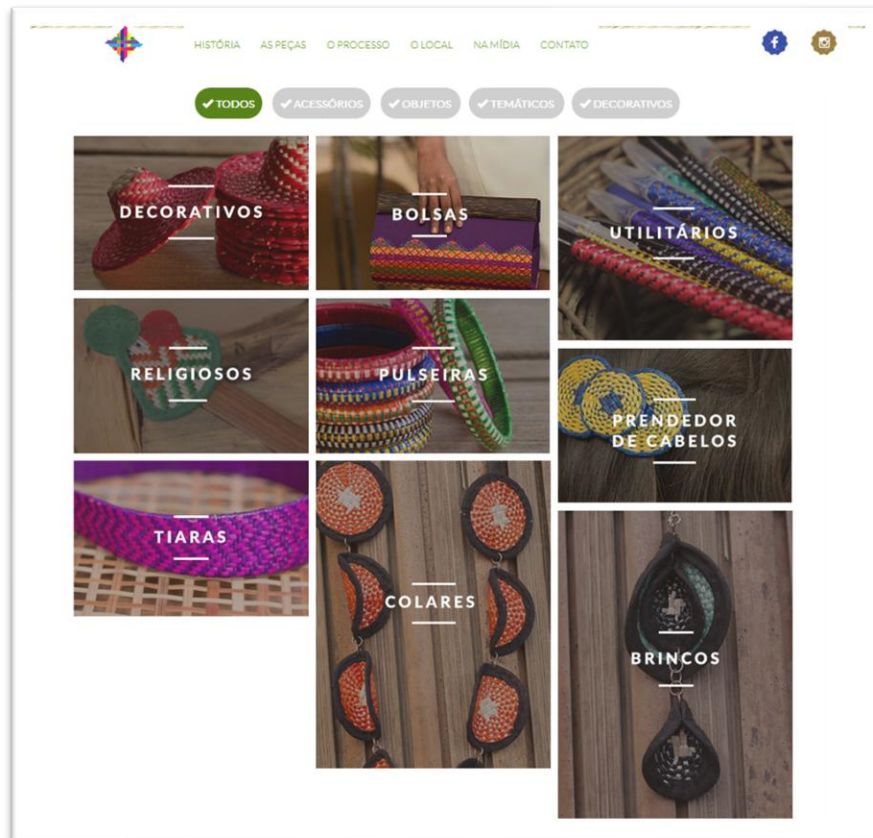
HISTÓRIA AS PEÇAS O PROCESSO O LOCAL NA MÍDIA CONTATO

✔TODOS ✔ACESSÓRIOS ✔OBJETOS ✔TEMÁTICOS ✔DECORATIVOS

DECORATIVOS

BOLSAS

UTILITÁRIOS

RELIGIOSOS

PULSEIRAS

PRENDEDOR DE CABELOS

TIARAS

COLARES

BRINCOS